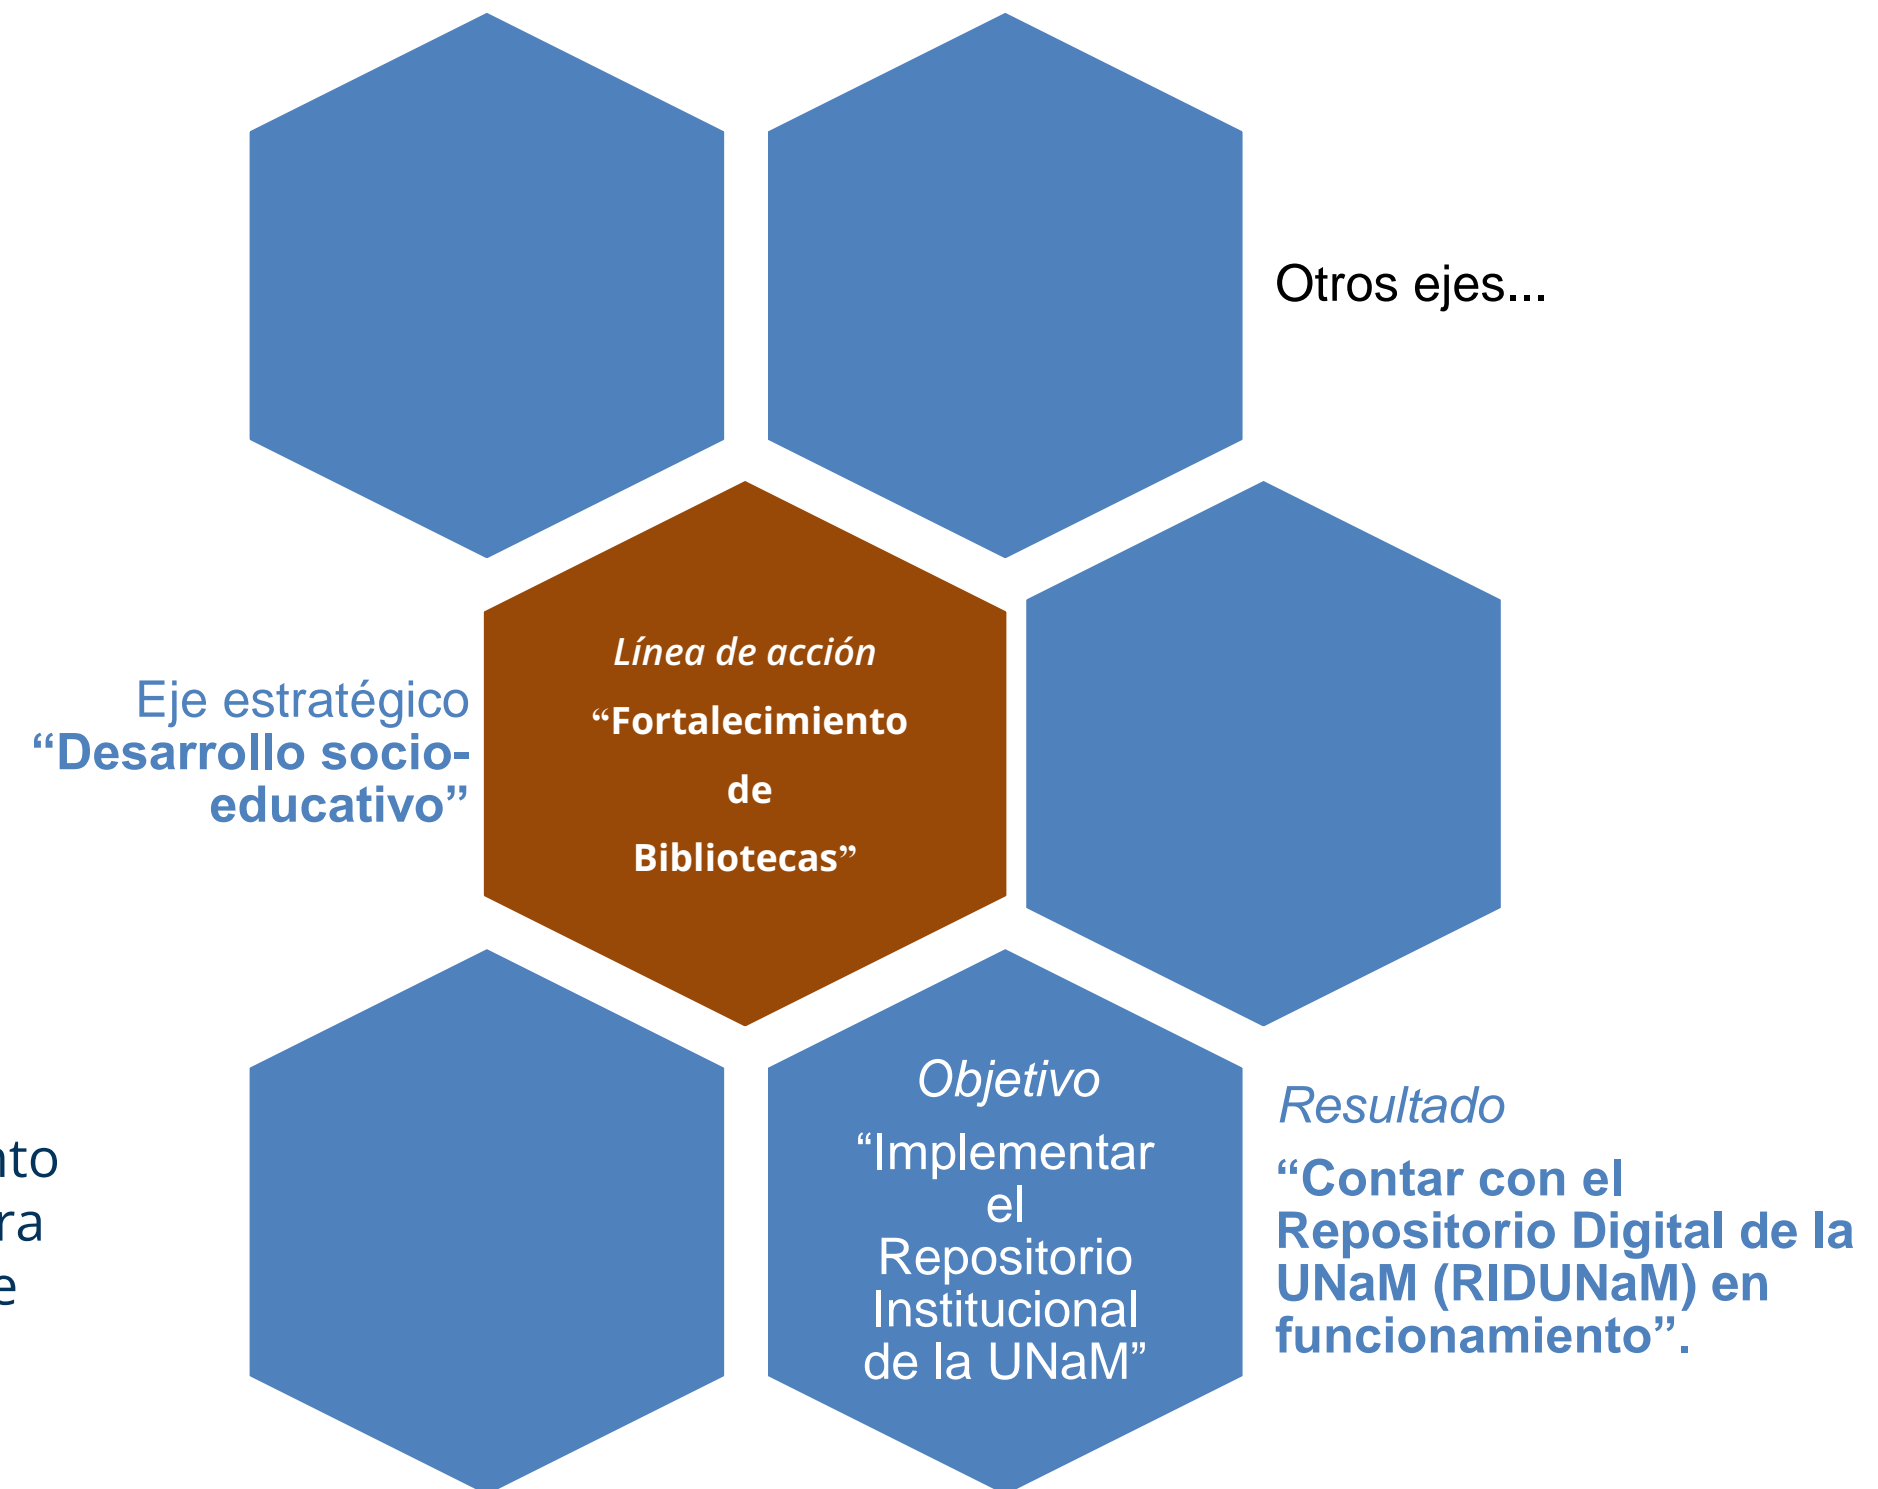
Otros ejes...

Eje estratégico
“Desarrollo socio-educativo”

Línea de acción
“Fortalecimiento de Bibliotecas”

nto
ra
e

Objetivo
“Implementar el Repositorio Institucional de la UNaM”

Resultado
“Contar con el Repositorio Digital de la UNaM (RIDUNaM) en funcionamiento”.